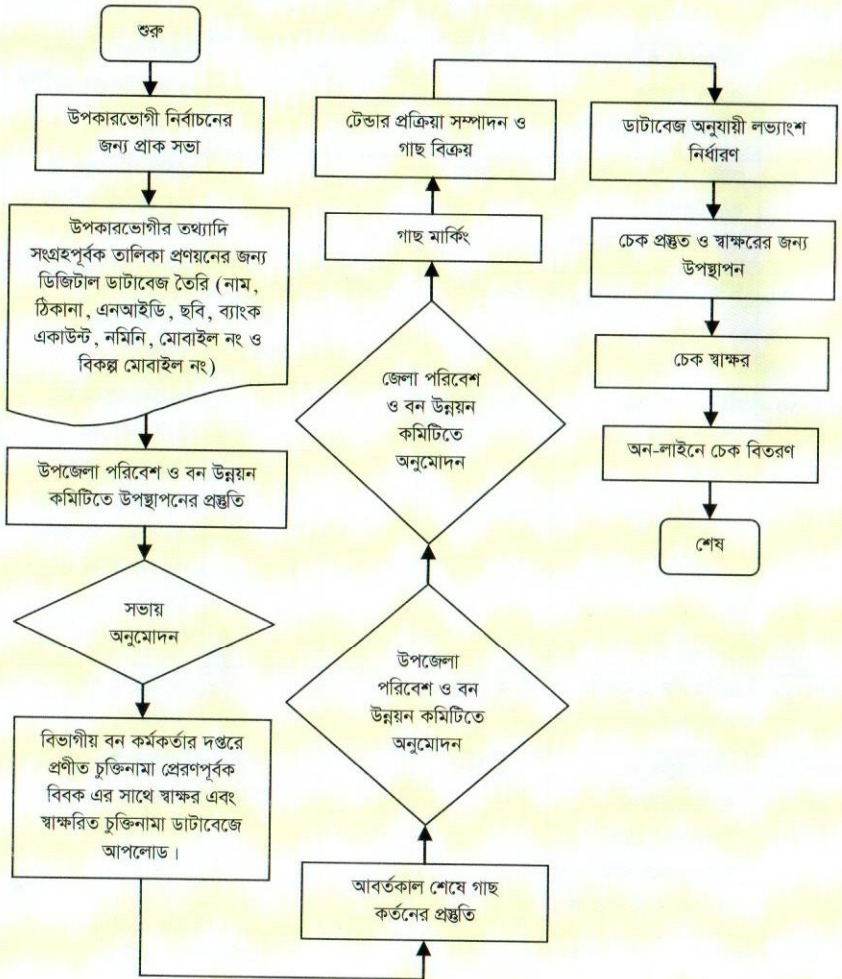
শুরু

উপকারভোগী নির্বাচনের জন্য প্রাক সভা

উপকারভোগীর তথ্যাদি সংগ্রহপূর্বক তালিকা প্রণয়নের জন্য ডিজিটাল ডাটাবেজ তৈরি (নাম, ঠিকানা, এনআইডি, ছবি, ব্যাংক একাউন্ট, নমিনি, মোবাইল নং ও বিকল্প মোবাইল নং)

উপজেলা পরিবেশ ও বন উন্নয়ন কমিটিতে উপস্থাপনের প্রস্তুতি

সভায় অনুমোদন

বিভাগীয় বন কর্মকর্তার দপ্তরে প্রণীত চুক্তিনামা প্রেরণপূর্বক বিবক এর সাথে স্বাক্ষর এবং স্বাক্ষরিত চুক্তিনামা ডাটাবেজে আপলোড।

আবর্তকাল শেষে গাছ কর্তনের প্রস্তুতি

উপজেলা পরিবেশ ও বন উন্নয়ন কমিটিতে অনুমোদন

জেলা পরিবেশ ও বন উন্নয়ন কমিটিতে অনুমোদন

গাছ মার্কিং

টেন্ডার প্রক্রিয়া সম্পাদন ও গাছ বিক্রয়

ডাটাবেজ অনুযায়ী লভ্যাংশ নির্ধারণ

চেক প্রস্তুত ও স্বাক্ষরের জন্য উপস্থাপন

চেক স্বাক্ষর

অন-লাইনে চেক বিতরণ

শেষ